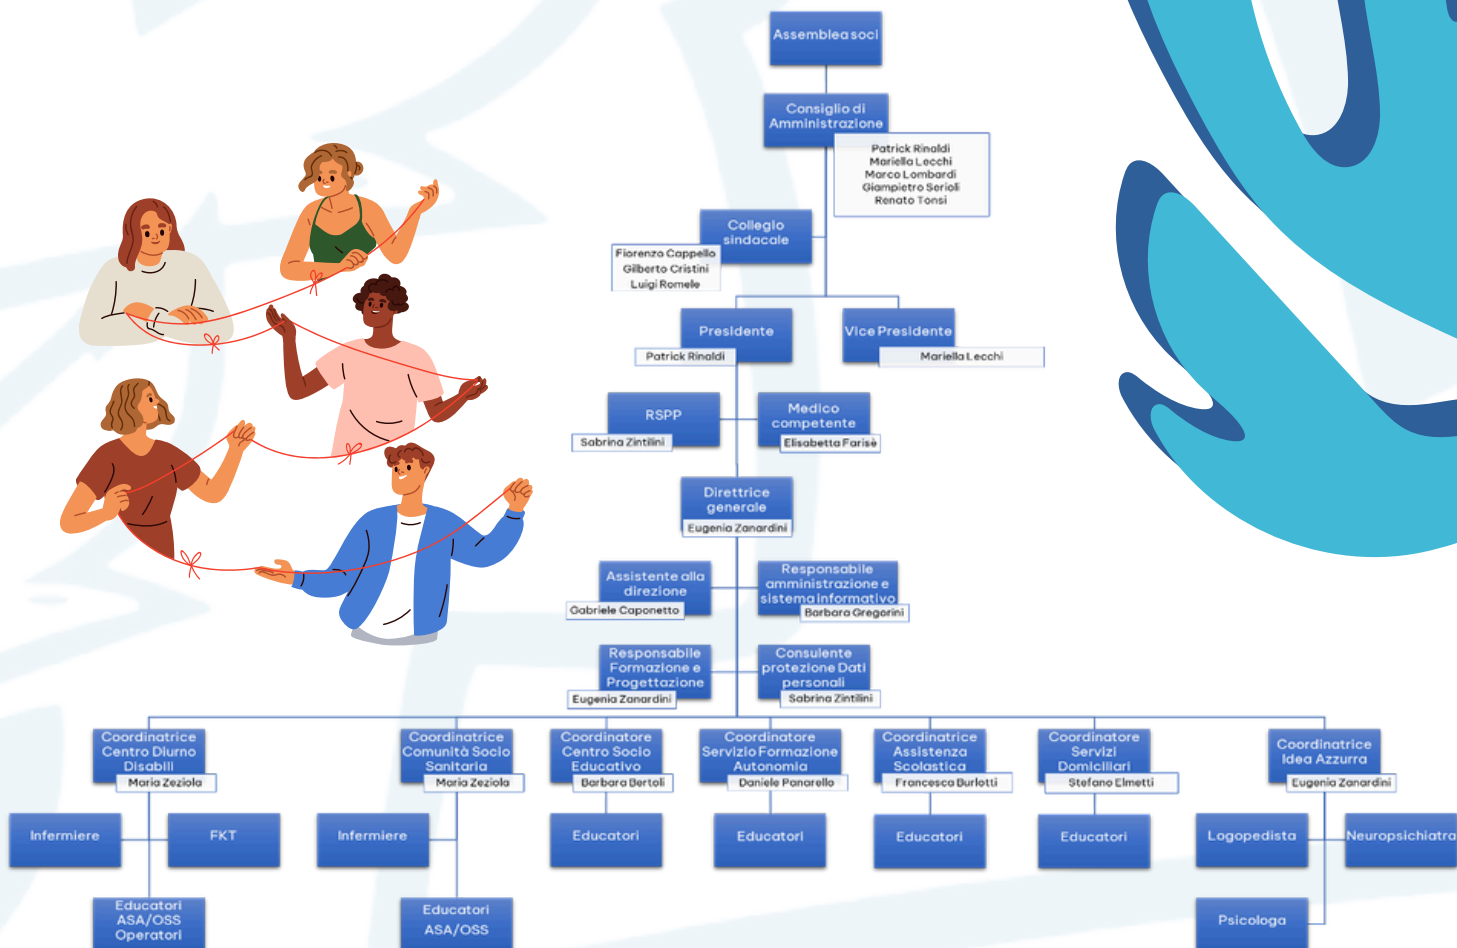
Assemblea soci

Consiglio di Amministrazione

Patrick Rinaldi
Mariella Lecchi
Marco Lombardi
Giampietro Serioli
Renato Tonsi

Collegio sindacale

Fiorenzo Cappello
Gilberto Cristini
Luigi Romele

Presidente

Patrick Rinaldi

Vice Presidente

Mariella Lecchi

RSPP

Sabrina Zintilini

Medico competente

Elisabetta Farisè

Direttrice generale

Eugenia Zanardini

Assistente alla direzione

Gabriele Caponetto

Responsabile amministrazione e sistema informativo

Barbara Gregorini

Responsabile Formazione e Progettazione

Eugenia Zanardini

Consulente protezione Dati personali

Sabrina Zintilini

Coordinatrice Centro Diurno Disabili

Maria Zeziola

Coordinatrice Comunità Socio Sanitaria

Maria Zeziola

Coordinatrice Centro Socio Educativo

Barbara Bertoli

Coordinatore Servizio Formazione Autonomia

Daniele Panarello

Coordinatrice Assistenza Scolastica

Francesca Burlotti

Coordinatore Servizi Domiciliari

Stefano Elmetti

Coordinatrice Idea Azzurra

Eugenia Zanardini

Infermiere

FKT

Infermiere

Educatori

Educatori

Educatori

Educatori

Logopedista

Neuropsichiatra

Educatori ASA/OSS Operatori

Educatori ASA/OSS

Psicologa